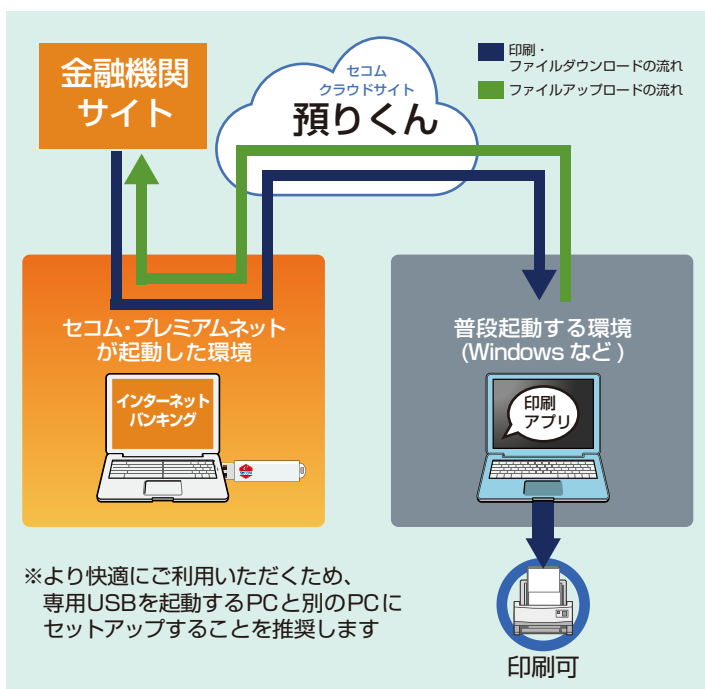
金融機関サイト

セコム
クラウドサイト
預りくん

印刷・ファイルダウンロードの流れ
ファイルアップロードの流れ

セコム・プレミアムネットが起動した環境

インターネットバンキング

普段起動する環境(Windows など)

印刷アプリ

※より快適にご利用いただくため、専用USBを起動するPCと別のPCにセットアップすることを推奨します

印刷可